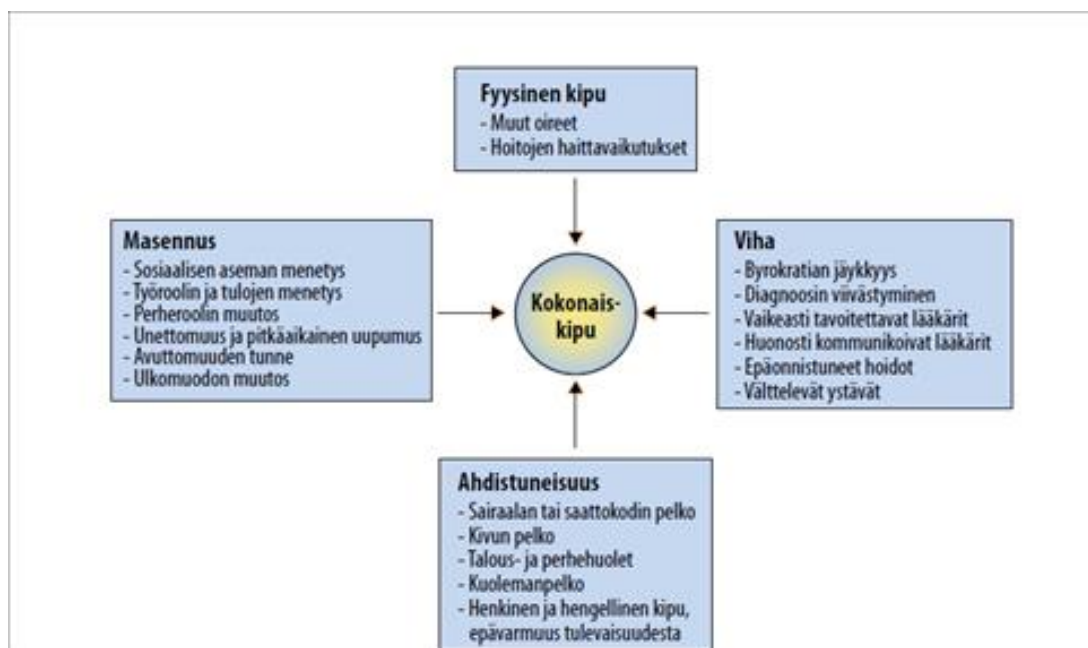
Fyysinen kipu
- Muut oireet
- Hoitojen haittavaikutukset

Masennus
- Sosiaalisen aseman menetys
- Työroolin ja tulojen menetys
- Perheroolin muutos
- Unettomuus ja pitkäaikainen uupumus
- Avuttomuuden tunne
- Ulkomuodon muutos

Kokonais-kipu

Viha
- Byrokratian jäykkyys
- Diagnoosin viivästyminen
- Vaikeasti tavoitettavat lääkärit
- Huonosti kommunikoivat lääkärit
- Epäonnistuneet hoidot
- Välttelevät ystävät

Ahdistuneisuus
- Sairaalan tai saattokodin pelko
- Kivun pelko
- Talous- ja perhehuolet
- Kuolemanpelko
- Henkinen ja hengellinen kipu, epävarmuus tulevaisuudesta